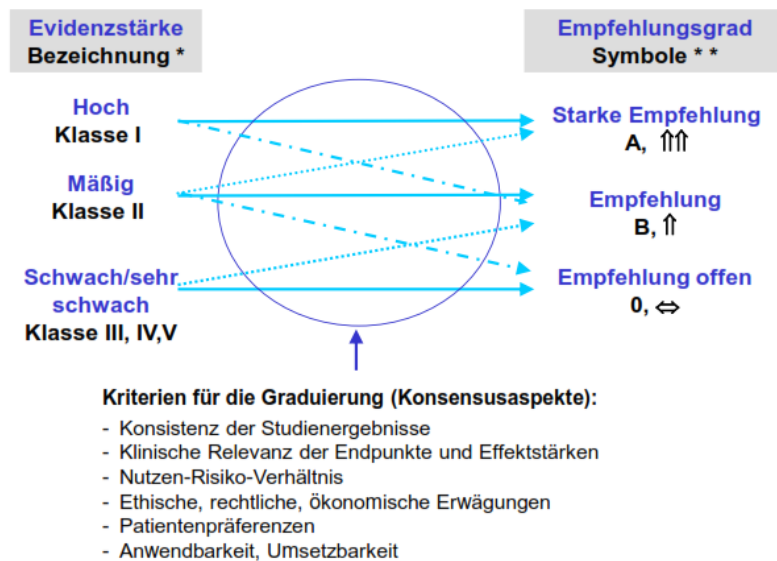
Evidenzstärke
Bezeichnung *

Empfehlungsgrad
Symbole * *

Hoch
Klasse I

Mäßig
Klasse II

Schwach/sehr schwach
Klasse III, IV,V

Starke Empfehlung
A, ⇑⇑

Empfehlung
B, ⇑

Empfehlung offen
0, ⇔

Kriterien für die Graduierung (Konsensusaspekte):
- Konsistenz der Studienergebnisse
- Klinische Relevanz der Endpunkte und Effektstärken
- Nutzen-Risiko-Verhältnis
- Ethische, rechtliche, ökonomische Erwägungen
- Patientenpräferenzen
- Anwendbarkeit, Umsetzbarkeit